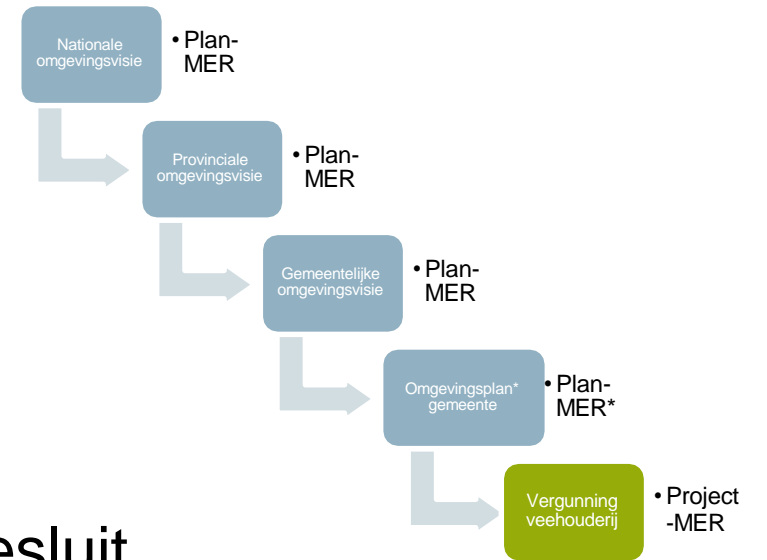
Nationale omgevingsvisie

• Plan-MER

Provinciale omgevingsvisie

• Plan-MER

Gemeentelijke omgevingsvisie

• Plan-MER

Omgevingsplan* gemeente

• Plan-MER*

Vergunning veehouderij

• Project -MER

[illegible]esluit